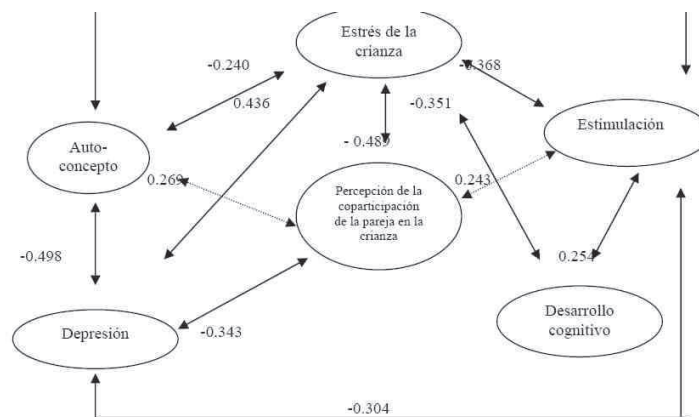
Estrés de la crianza

-0.240

0.436

-0.368

-0.351

Auto-concepto

- 0.489

Estimulación

0.269

Percepción de la coparticipación de la pareja en la crianza

0.243

-0.498

0.254

Depresión

-0.343

Desarrollo cognitivo

-0.304